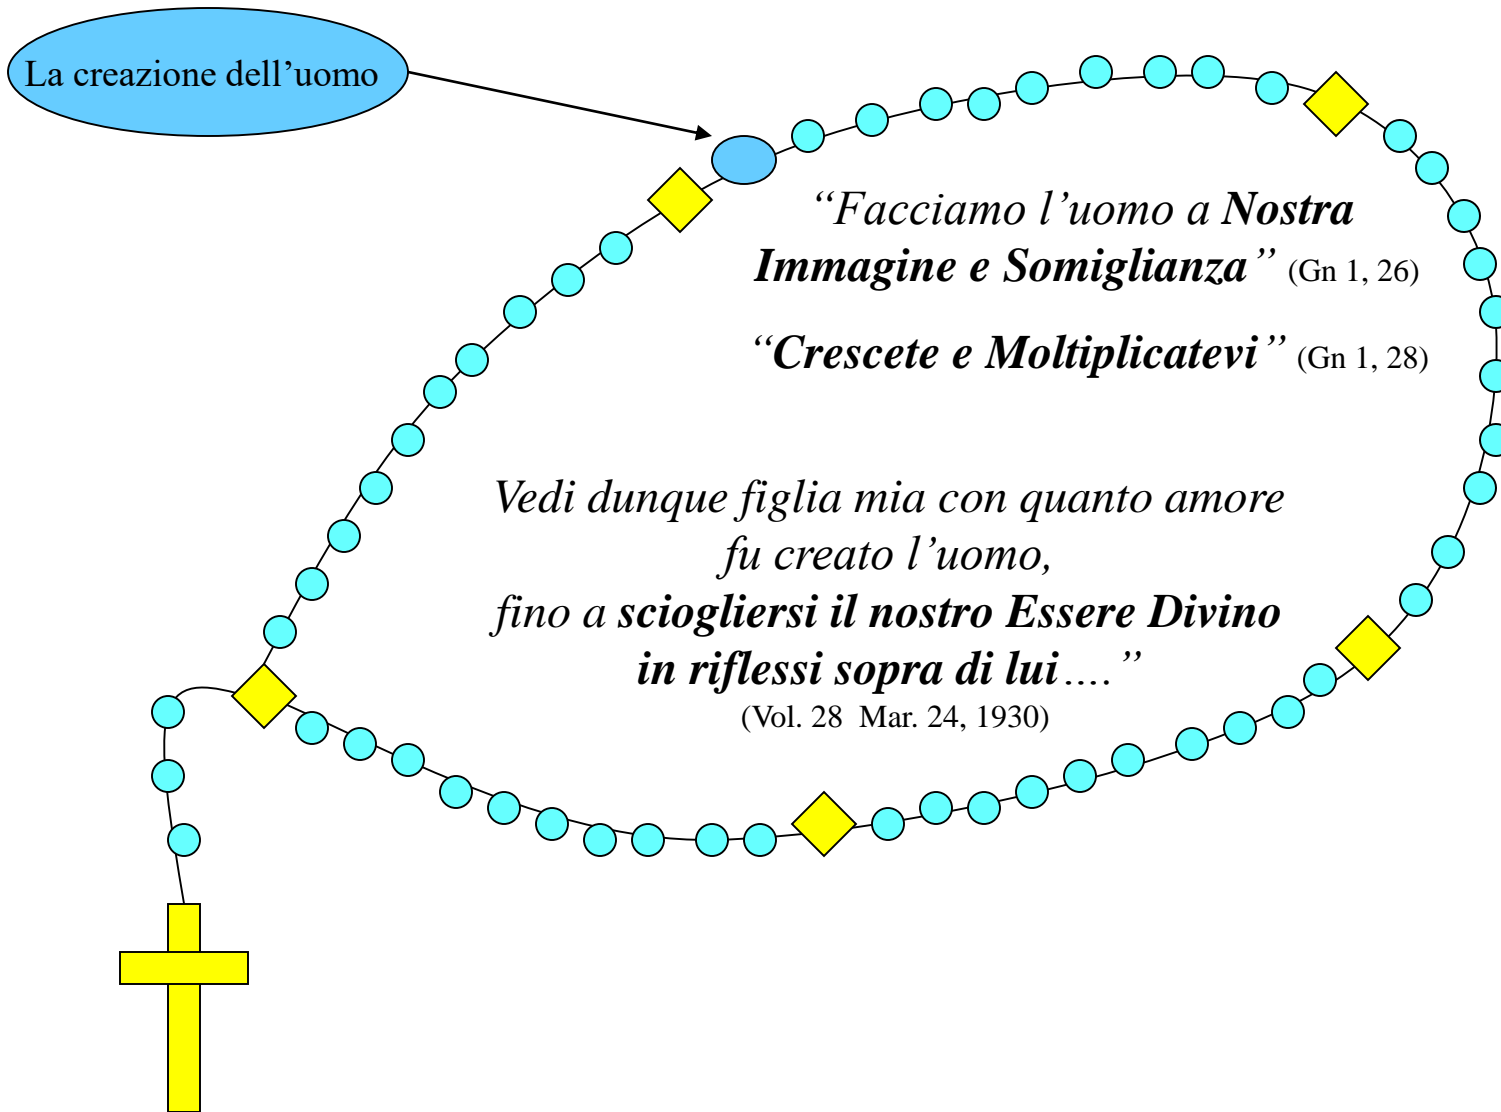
La creazione dell’uomo

“Facciamo l’uomo a Nostra Immagine e Somiglianza” (Gn 1, 26)

“Crescete e Moltiplicatevi” (Gn 1, 28)

Vedi dunque figlia mia con quanto amore fu creato l’uomo, fino a sciogliersi il nostro Essere Divino in riflessi sopra di lui....”
(Vol. 28 Mar. 24, 1930)